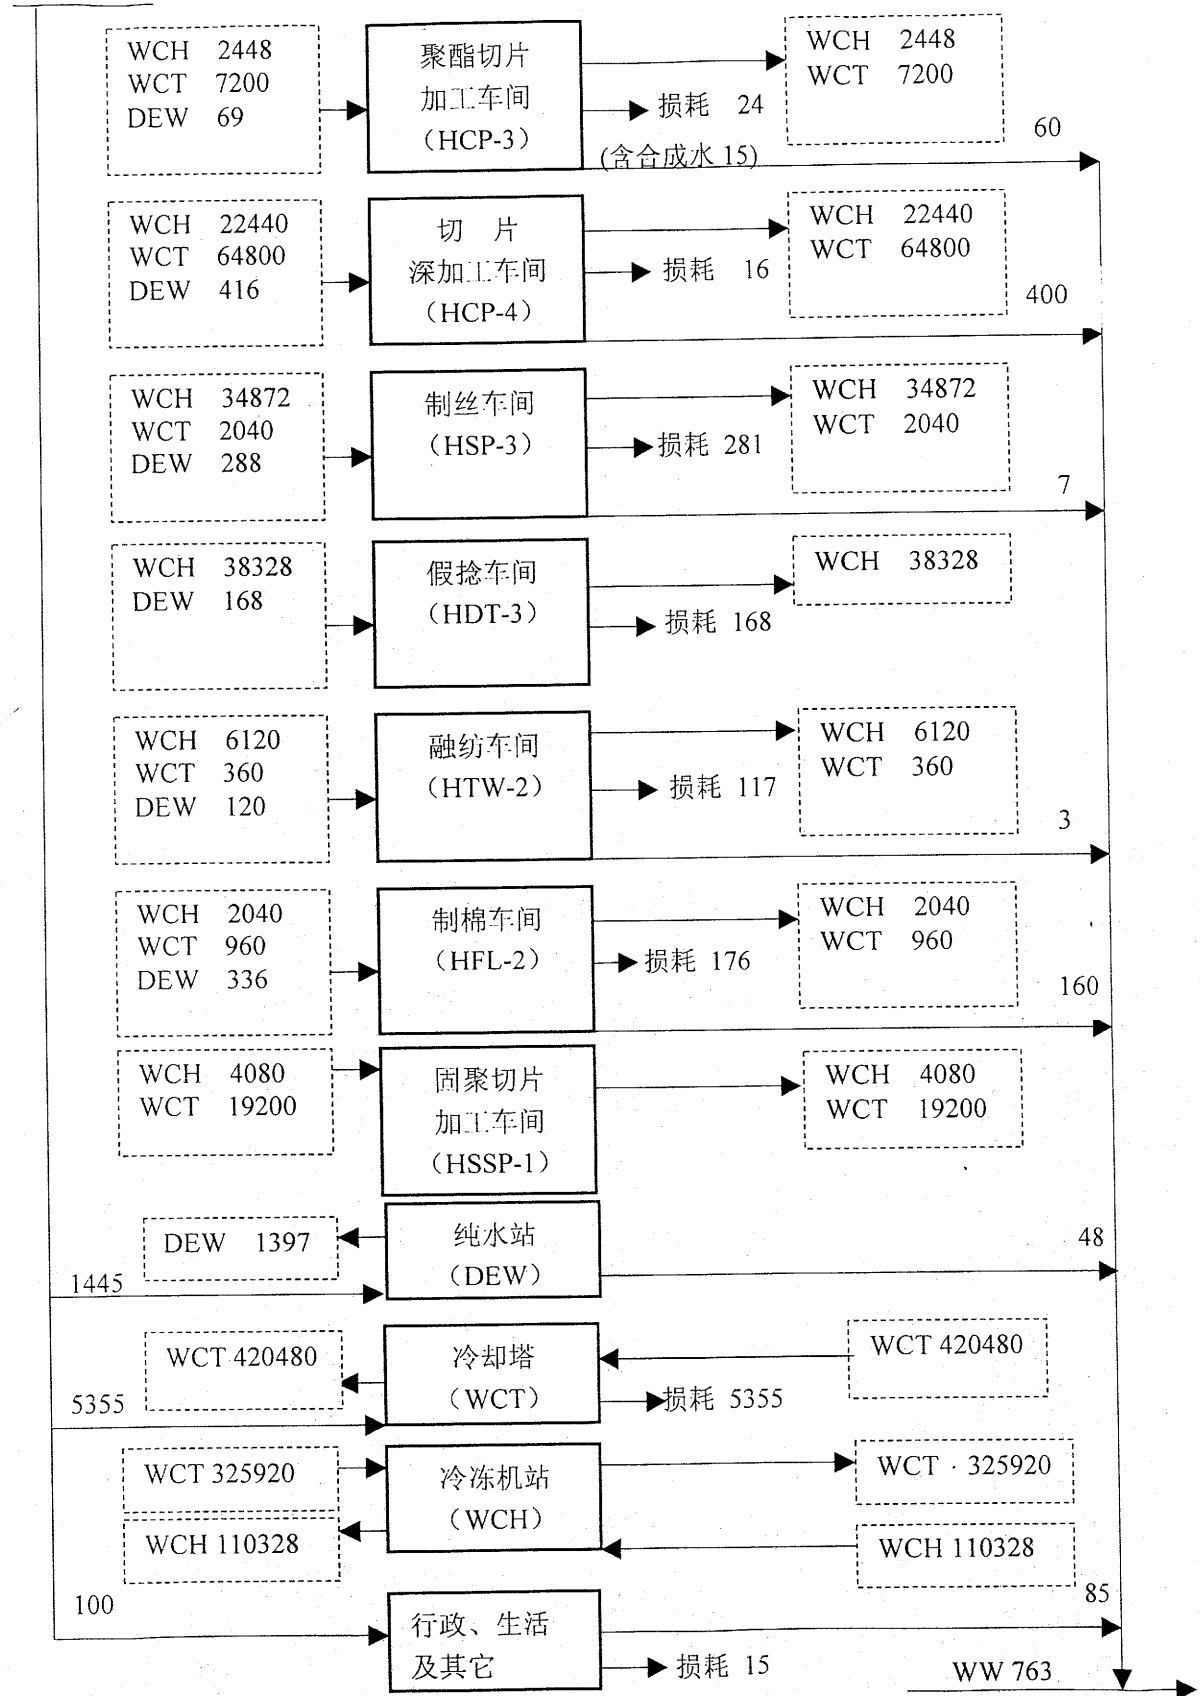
WCH 2448
WCT 7200
DEW 69

聚酯切片
加工车间
（HCP-3）

损耗 24

WCH 2448
WCT 7200

60

(含合成水 15)

WCH 22440
WCT 64800
DEW 416

切 片
深加工车间
（HCP-4）

损耗 16

WCH 22440
WCT 64800

400

WCH 34872
WCT 2040
DEW 288

制丝车间
（HSP-3）

损耗 281

WCH 34872
WCT 2040

7

WCH 38328
DEW 168

假捻车间
（HDT-3）

损耗 168

WCH 38328

WCH 6120
WCT 360
DEW 120

融纺车间
（HTW-2）

损耗 117

WCH 6120
WCT 360

3

WCH 2040
WCT 960
DEW 336

制棉车间
（HFL-2）

损耗 176

WCH 2040
WCT 960

160

WCH 4080
WCT 19200

固聚切片
加工车间
（HSSP-1）

WCH 4080
WCT 19200

DEW 1397

纯水站
（DEW）

48

1445

WCT 420480

冷却塔
（WCT）

WCT 420480

损耗 5355

5355

WCT 325920

冷冻机站
（WCH）

WCT · 325920

WCH 110328

WCH 110328

100

85

行政、生活
及其它

损耗 15

WW 763